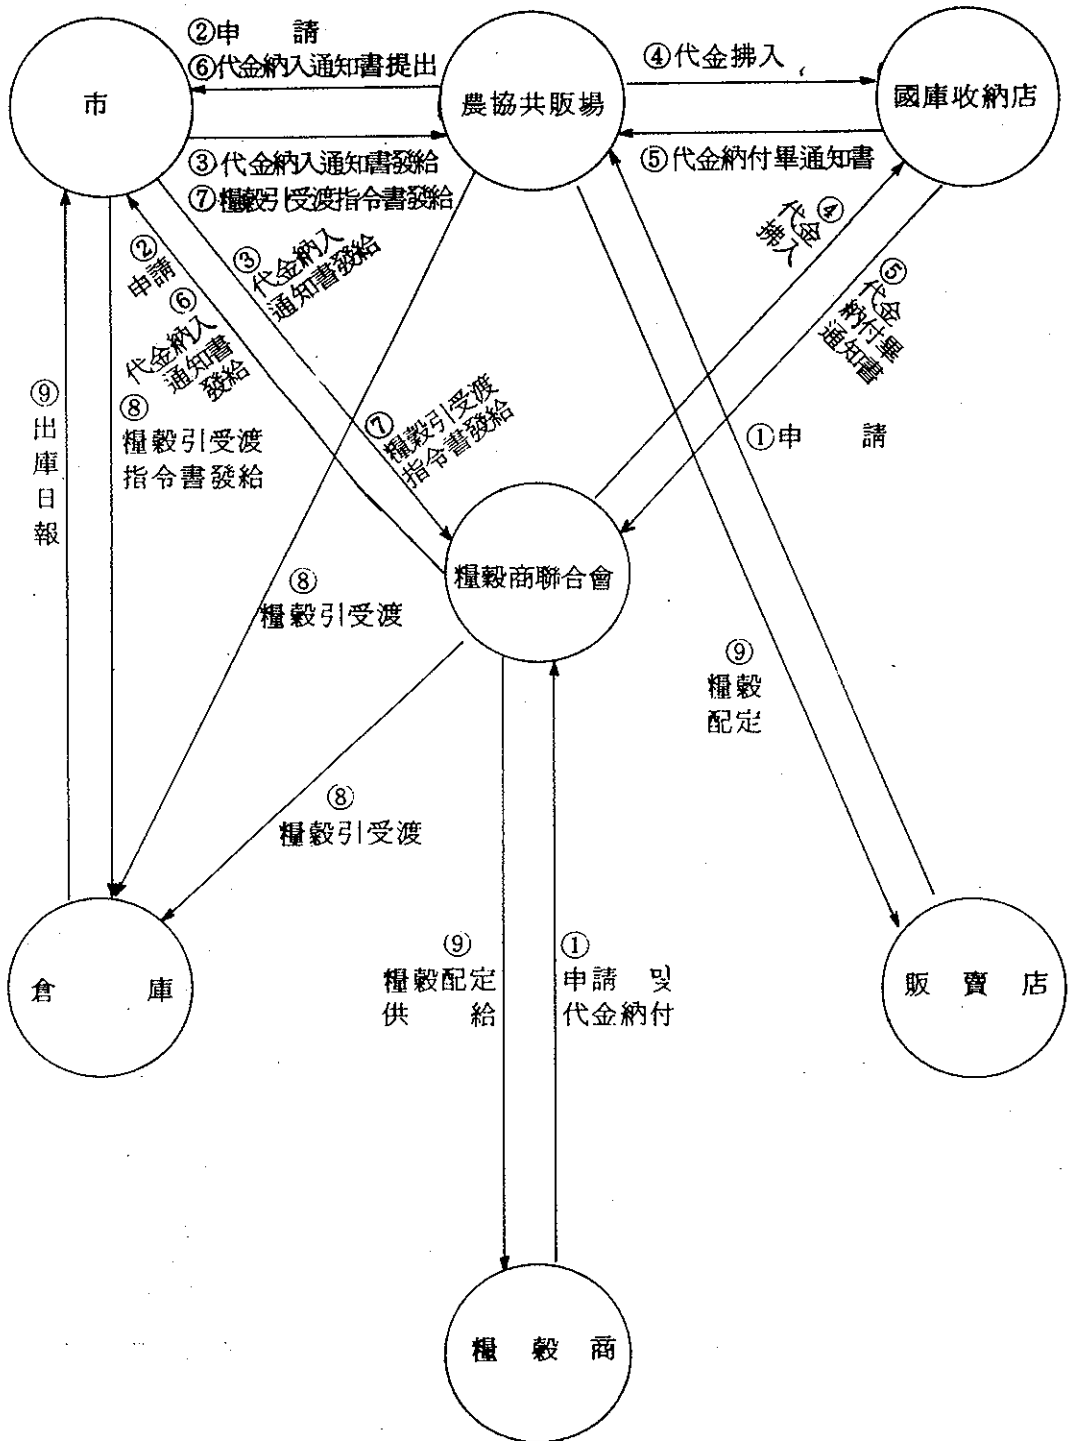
②申　請
⑥代金納入通知書提出

市

農協共販場

④代金拂入

國庫收納店

③代金納入通知書發給
⑦糧穀引受渡指令書發給

⑤代金納付畢通知書

②申請
⑥代金納入通知書發給

③代金納入通知書發給

④代金拂入

⑤代金納付畢通知書

⑨出庫日報

⑧糧穀引受渡指令書發給

⑦糧穀引受渡指令書發給

①申　請

糧穀商聯合會

⑧糧穀引受渡

⑨糧穀配定

⑧糧穀引受渡

⑨糧穀配定供給

①申請및代金納付

倉　庫

販賣店

糧穀商